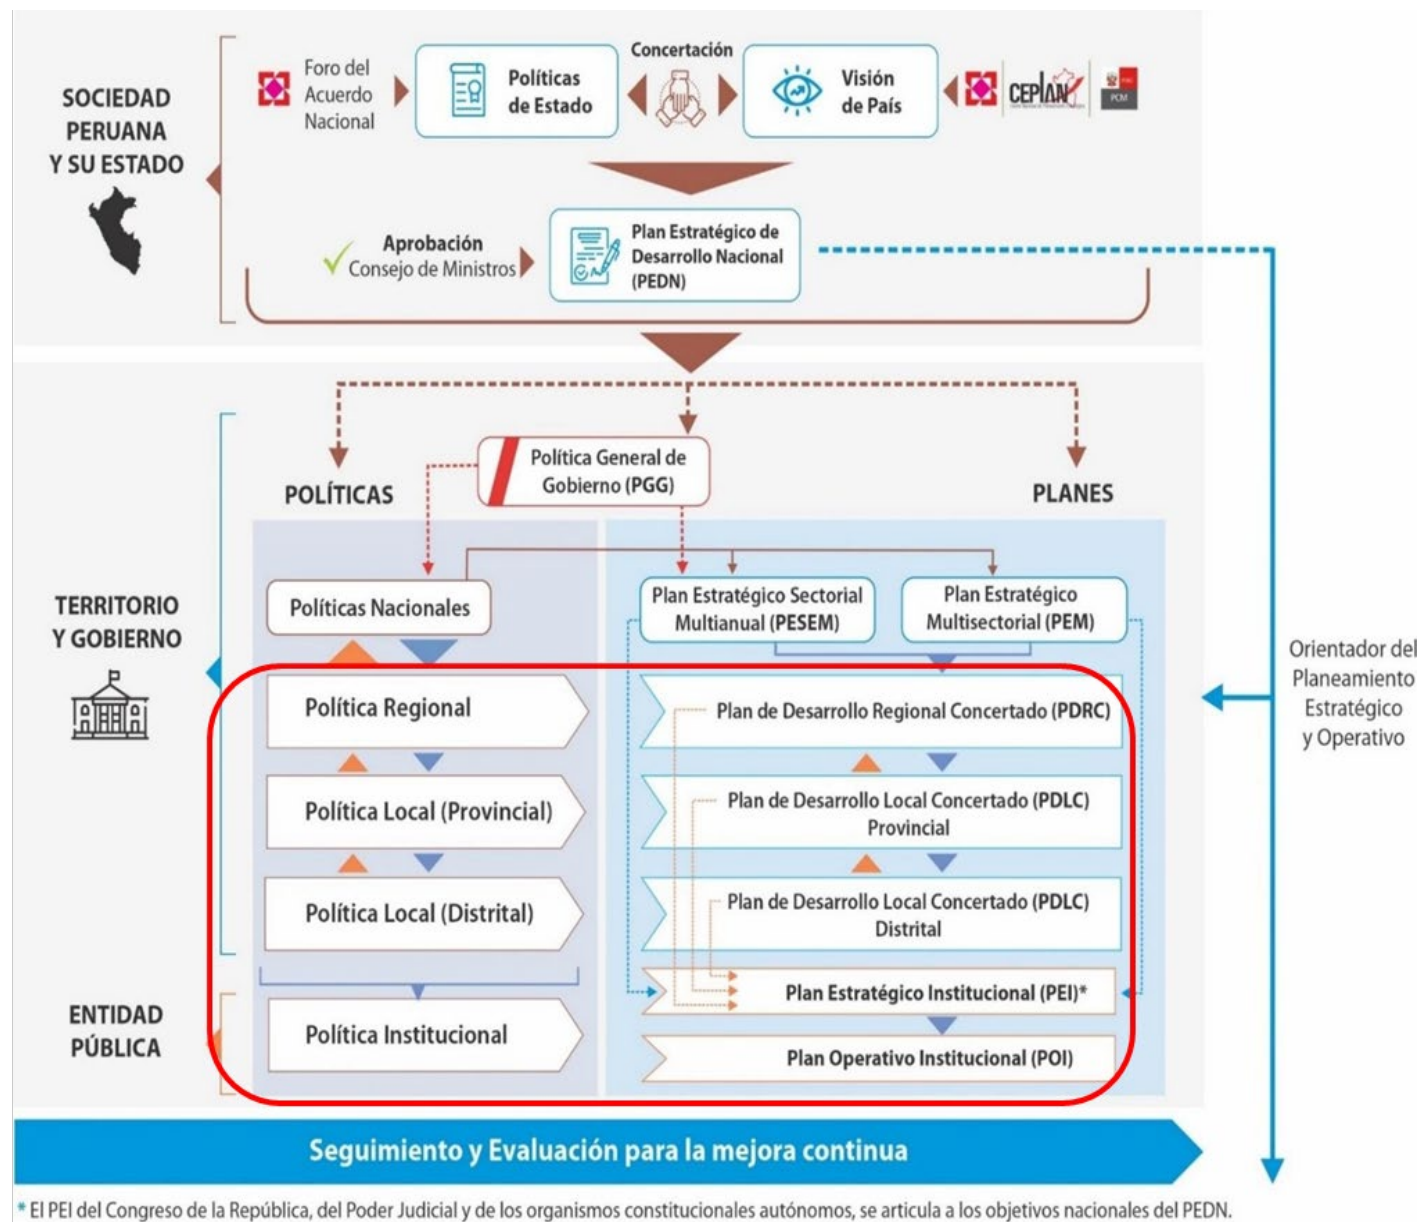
SOCIEDAD PERUANA Y SU ESTADO

Foro del Acuerdo Nacional

Políticas de Estado

Concertación

Visión de País

CEPLAN

PCM

Aprobación Consejo de Ministros

Plan Estratégico de Desarrollo Nacional (PEDN)

TERRITORIO Y GOBIERNO

POLÍTICAS

Política General de Gobierno (PGG)

PLANES

Políticas Nacionales

Plan Estratégico Sectorial Multianual (PESEM)

Plan Estratégico Multisectorial (PEM)

Política Regional

Plan de Desarrollo Regional Concertado (PDRC)

Política Local (Provincial)

Plan de Desarrollo Local Concertado (PDLC) Provincial

Política Local (Distrital)

Plan de Desarrollo Local Concertado (PDLC) Distrital

ENTIDAD PÚBLICA

Plan Estratégico Institucional (PEI)*

Política Institucional

Plan Operativo Institucional (POI)

Orientador del Planeamiento Estratégico y Operativo

Seguimiento y Evaluación para la mejora continua

* El PEI del Congreso de la República, del Poder Judicial y de los organismos constitucionales autónomos, se articula a los objetivos nacionales del PEDN.